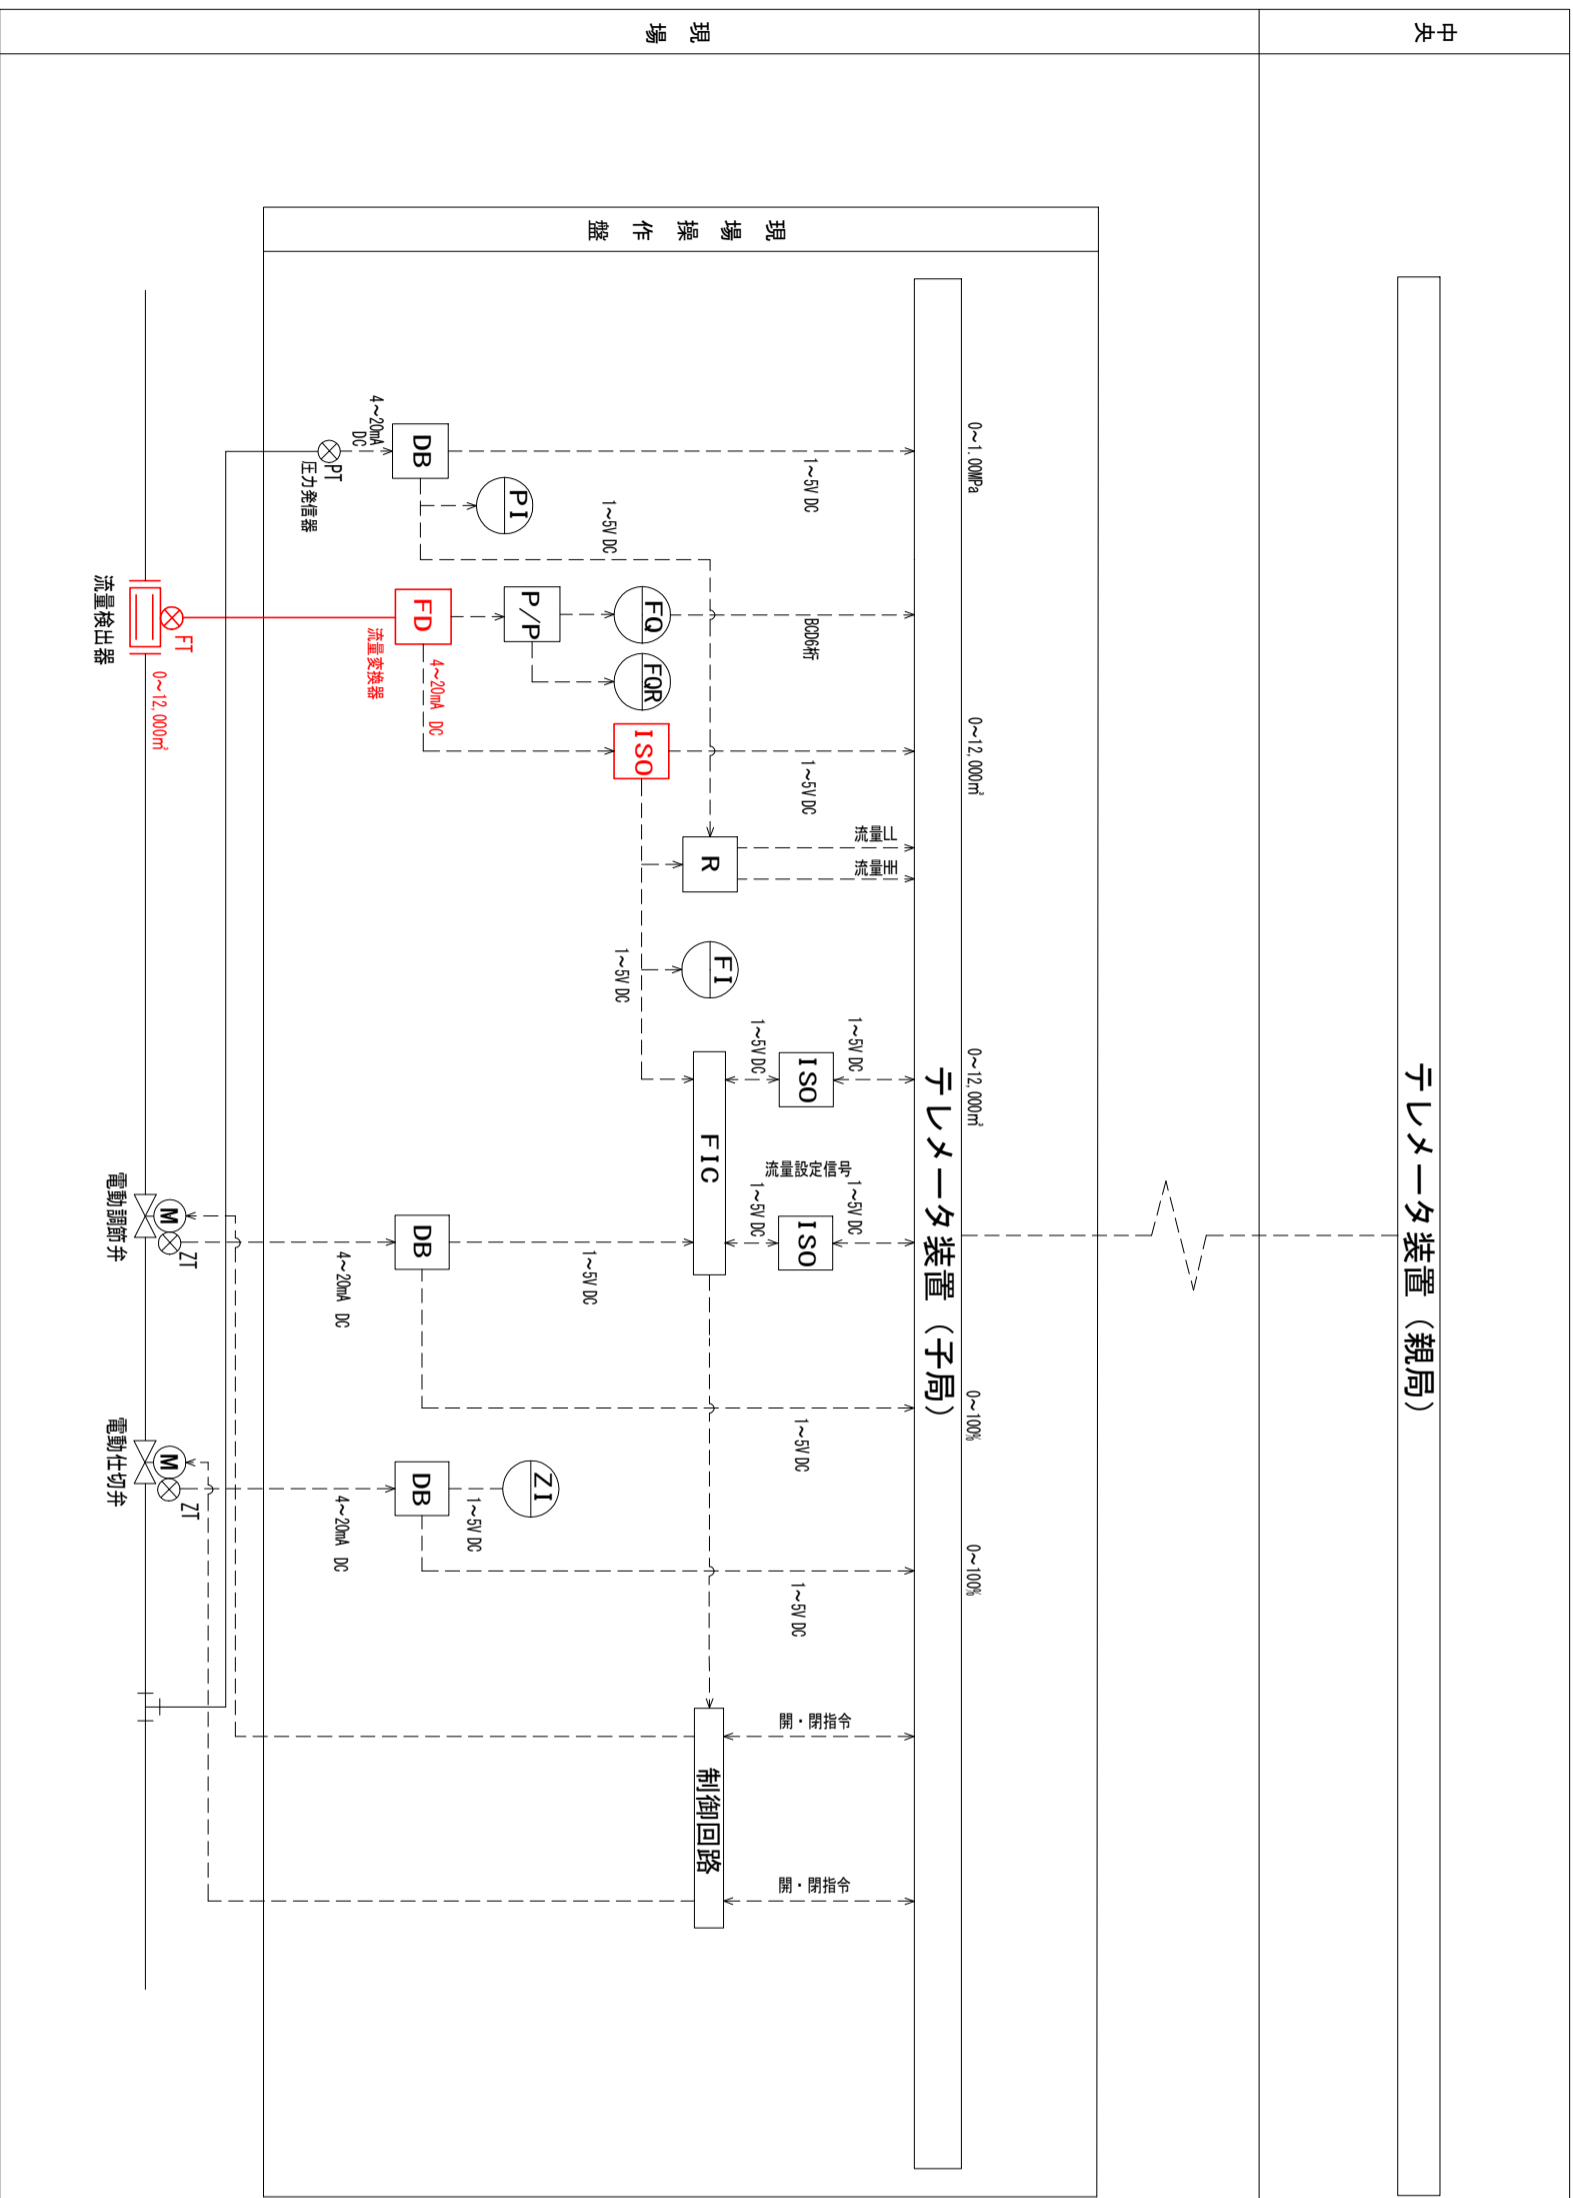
現　場

中央

現　場　操　作　盤

4~20mA DC

PT
圧力発信器

DB

PI

1~5V DC

1~5V DC

0~1.00MPa

流量検出器

FT

0~12,000m³

FD

流量変換器

P/P

FQ

FQR

BCD6桁

4~20mA DC

ISO

1~5V DC

0~12,000m³

R

流量LL

流量HH

FI

1~5V DC

1~5V DC

ISO

1~5V DC

0~12,000m³

FIC

流量設定信号

1~5V DC

ISO

1~5V DC

テレメータ装置（子局）

テレメータ装置（親局）

M

電動調節弁

ZT

4~20mA DC

DB

1~5V DC

1~5V DC

0~100%

M

電動仕切弁

ZT

4~20mA DC

DB

ZI

1~5V DC

1~5V DC

0~100%

開・閉指令

制御回路

開・閉指令